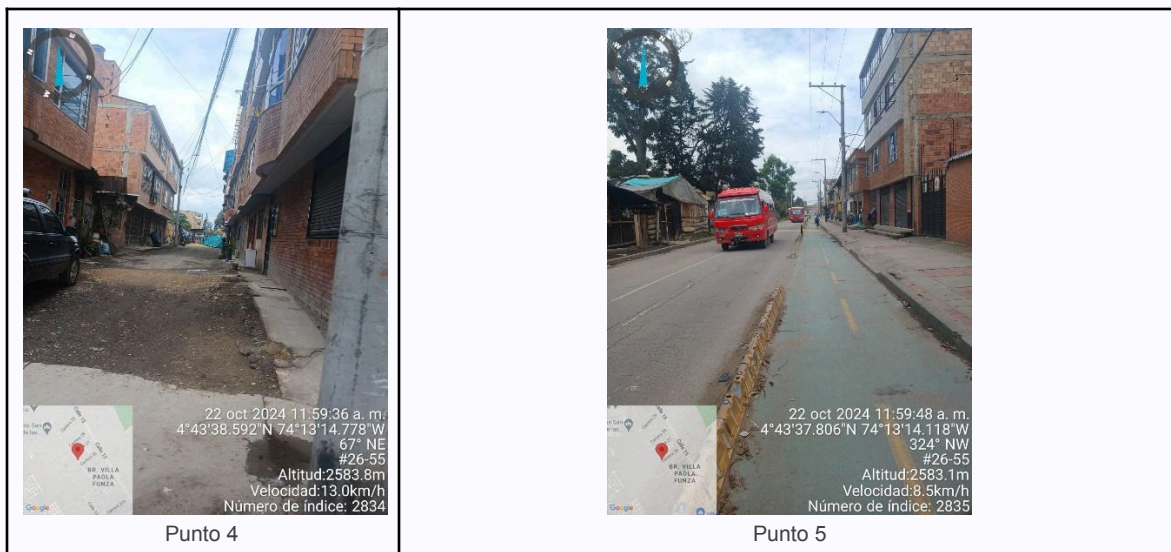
| | |
|---|---|
| 22 oct 2024 11:59:36 a. m. 4°43'38.592"N 74°13'14.778"W 67° NE #26-55 Altitud:2583.8m Velocidad:13.0km/h Número de índice: 2834 BR. VILLA PAOLA FUNZA Google | 22 oct 2024 11:59:48 a. m. 4°43'37.806"N 74°13'14.118"W 324° NW #26-55 Altitud:2583.1m Velocidad:8.5km/h Número de índice: 2835 BR. VILLA PAOLA FUNZA Google |
| Punto 4 | Punto 5 |